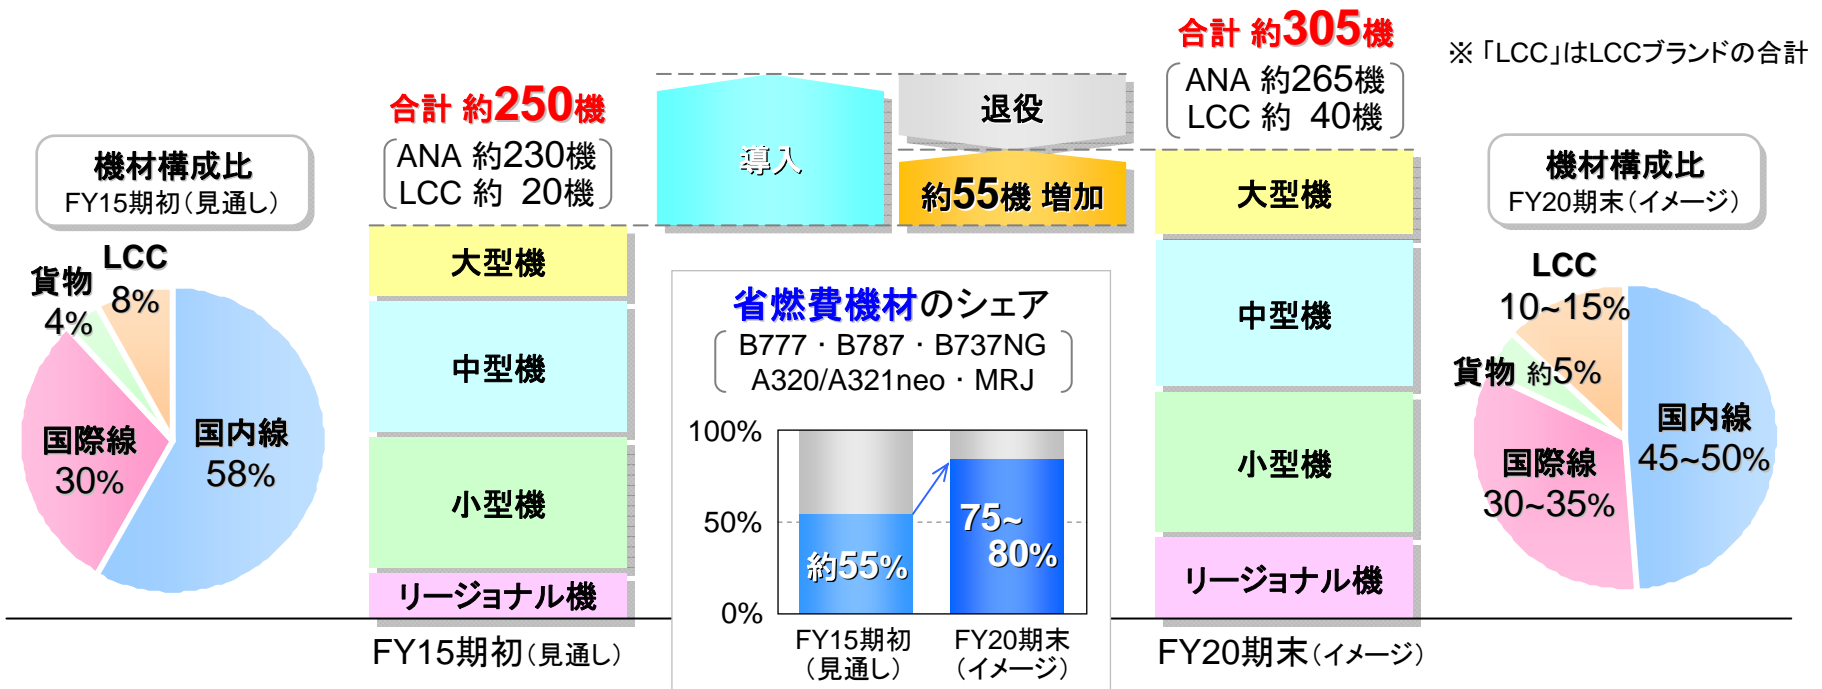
機材構成比
FY15期初（見通し）

貨物 4%
LCC 8%
国際線 30%
国内線 58%

合計 約250機
ANA 約230機
LCC 約 20機

大型機
中型機
小型機
リージョナル機

FY15期初（見通し）

導入
退役
約55機 増加

省燃費機材のシェア
B777・B787・B737NG
A320/A321neo・MRJ

100%
50%
0%
約55%
75~80%
FY15期初（見通し）
FY20期末（イメージ）

合計 約305機
ANA 約265機
LCC 約 40機

大型機
中型機
小型機
リージョナル機

FY20期末（イメージ）

※「LCC」はLCCブランドの合計

機材構成比
FY20期末（イメージ）

LCC 10~15%
貨物 約5%
国際線 30~35%
国内線 45~50%